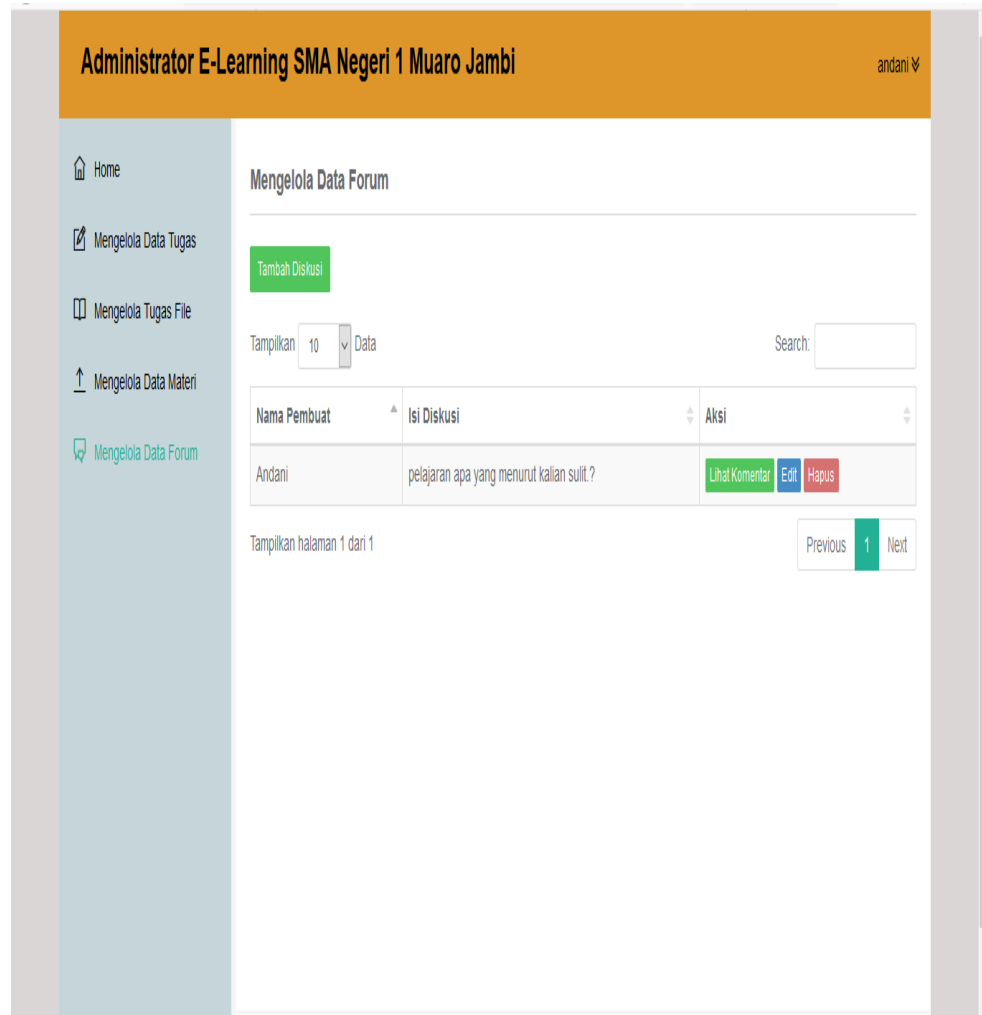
Administrator E-Learning SMA Negeri 1 Muaro Jambi

andani

Home

Mengelola Data Tugas

Mengelola Tugas File

Mengelola Data Materi

Mengelola Data Forum

Mengelola Data Forum

Tambah Diskusi

Tampilkan 10 Data

Search:

| Nama Pembuat | Isi Diskusi | Aksi |
|---|---|---|
| Andani | pelajaran apa yang menurut kalian sulit.? | Lihat Komentar Edit Hapus |

Tampilkan halaman 1 dari 1

Previous 1 Next